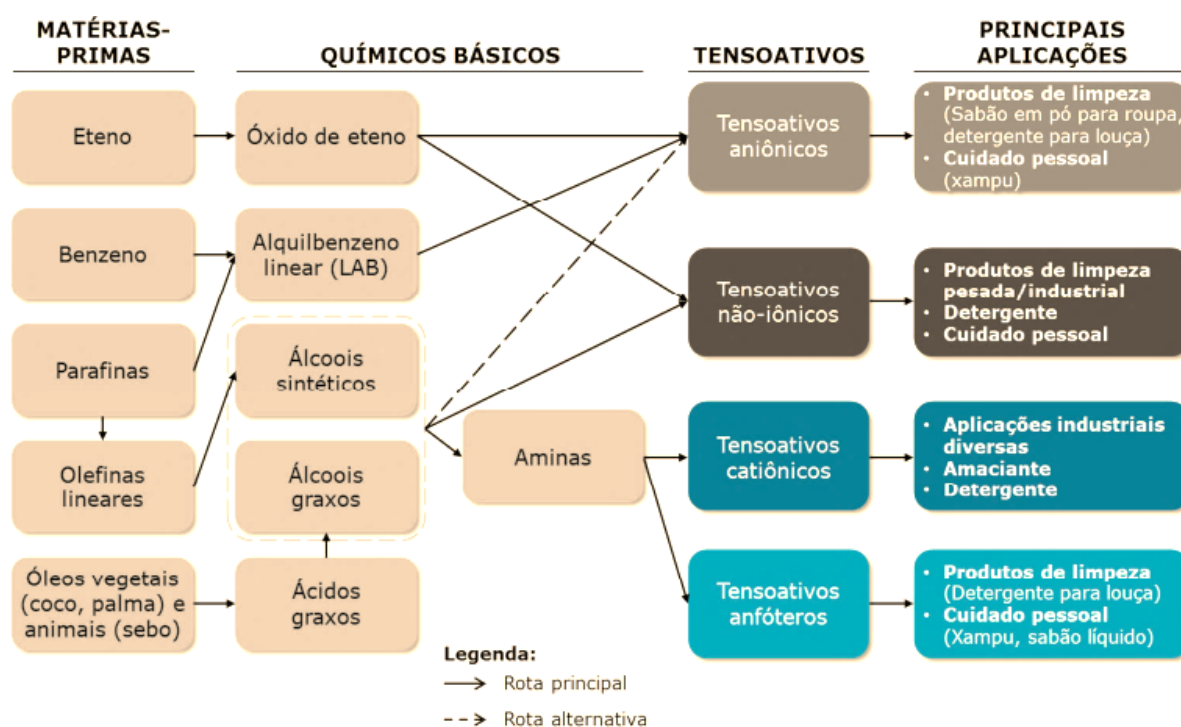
MATÉRIAS-PRIMAS

QUÍMICOS BÁSICOS

TENSOATIVOS

PRINCIPAIS APLICAÇÕES

Eteno

Óxido de eteno

Benzeno

Alquilbenzeno linear (LAB)

Parafinas

Álcoois sintéticos

Olefinas lineares

Álcoois graxos

Óleos vegetais (coco, palma) e animais (sebo)

Ácidos graxos

Aminas

Tensoativos aniônicos

Tensoativos não-iônicos

Tensoativos catiônicos

Tensoativos anfóteros

• Produtos de limpeza (Sabão em pó para roupa, detergente para louça)
• Cuidado pessoal (xampu)

• Produtos de limpeza pesada/industrial
• Detergente
• Cuidado pessoal

• Aplicações industriais diversas
• Amaciante
• Detergente

• Produtos de limpeza (Detergente para louça)
• Cuidado pessoal (Xampu, sabão líquido)

Legenda:
Rota principal
Rota alternativa